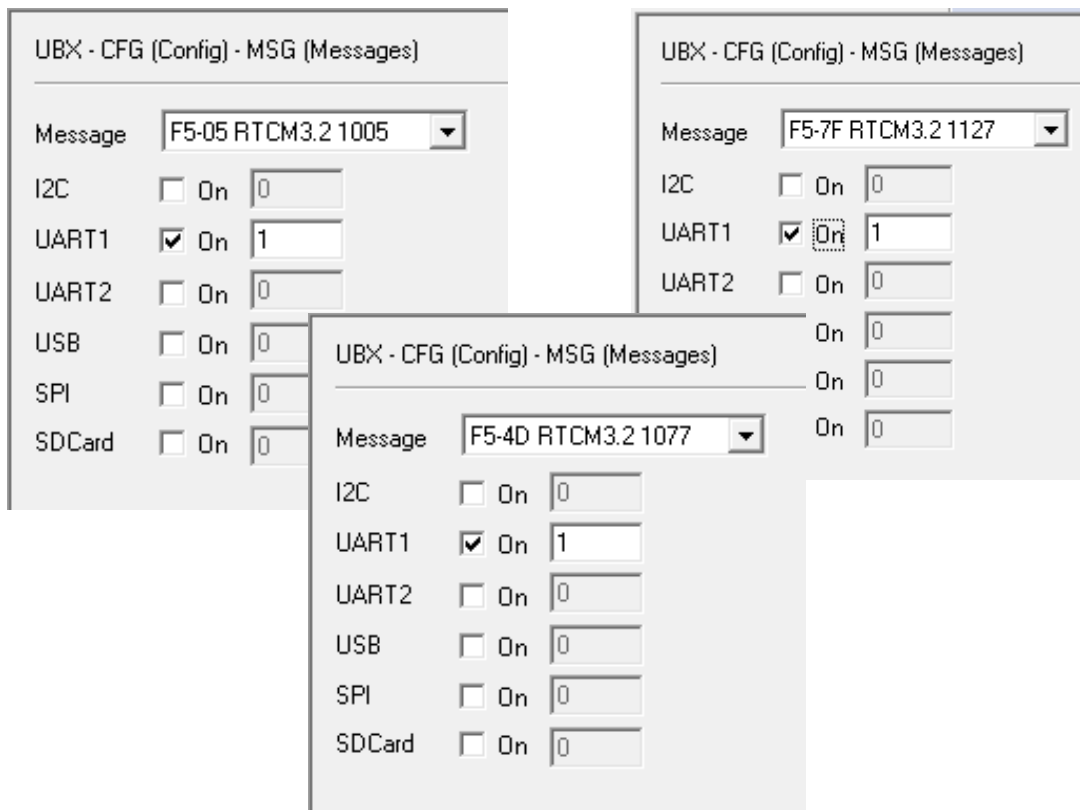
UBX - CFG (Config) - MSG (Messages)

Message F5-05 RTCM3.2 1005

I2C On 0

UART1 On 1

UART2 On 0

USB On 0

SPI On 0

SDCard On 0

UBX - CFG (Config) - MSG (Messages)

Message F5-7F RTCM3.2 1127

I2C On 0

UART1 On 1

UART2 On 0

On 0

On 0

On 0

UBX - CFG (Config) - MSG (Messages)

Message F5-4D RTCM3.2 1077

I2C On 0

UART1 On 1

UART2 On 0

USB On 0

SPI On 0

SDCard On 0